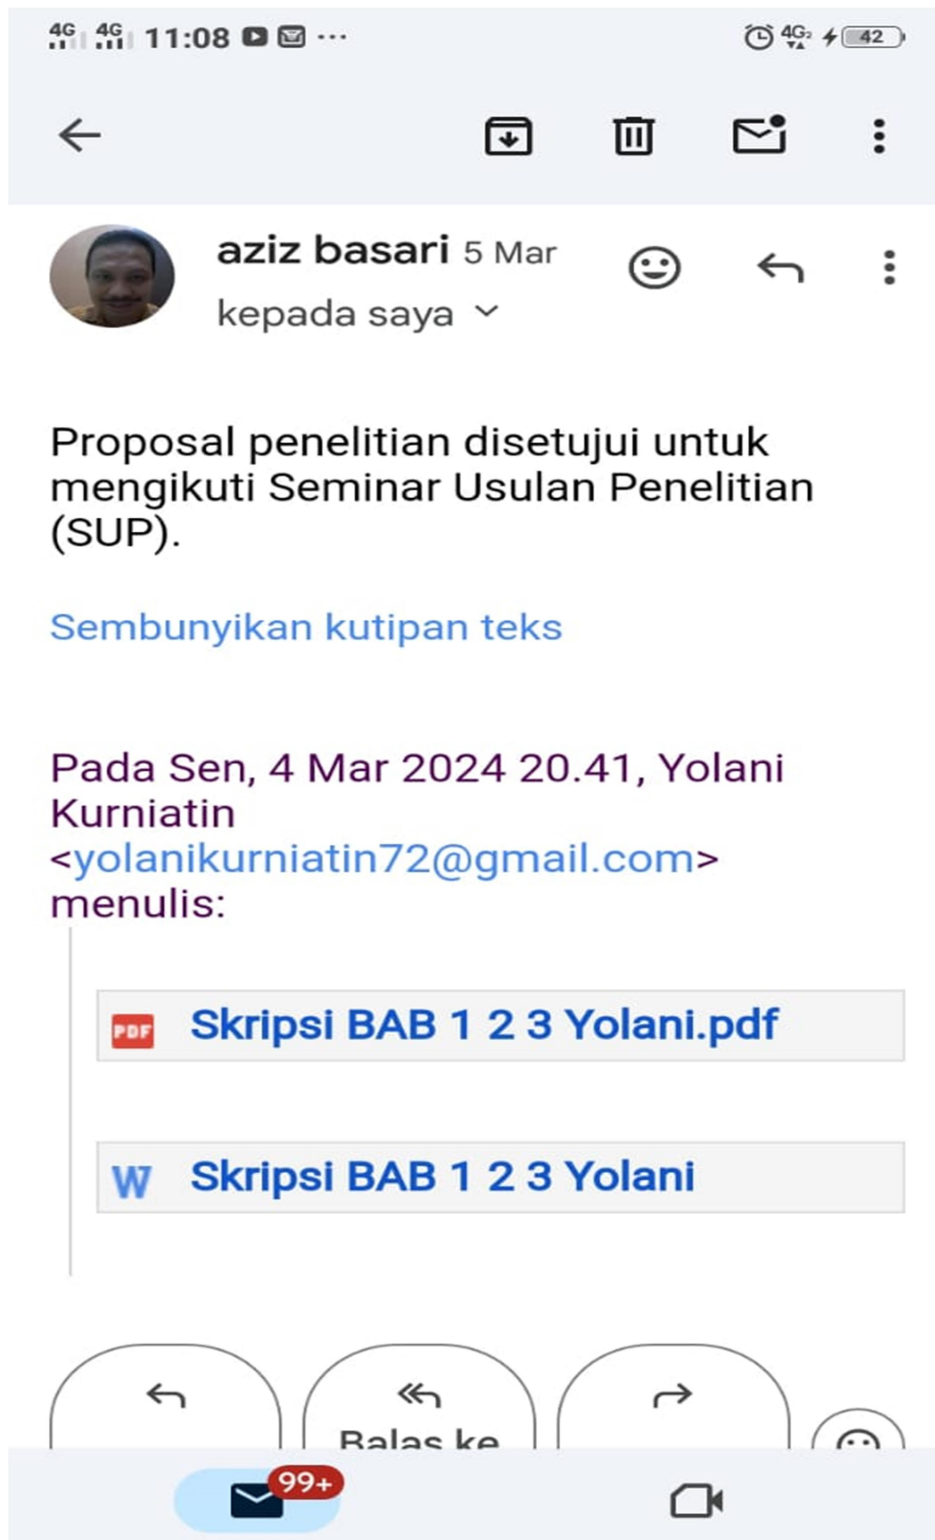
4G 4G 11:08 ···

4G 42

aziz basari 5 Mar

kepada saya

Proposal penelitian disetujui untuk mengikuti Seminar Usulan Penelitian (SUP).

Sembunyikan kutipan teks

Pada Sen, 4 Mar 2024 20.41, Yolani Kurniatin <yolanikurniatin72@gmail.com> menulis:

PDF Skripsi BAB 1 2 3 Yolani.pdf

W Skripsi BAB 1 2 3 Yolani

Balas ke

99+